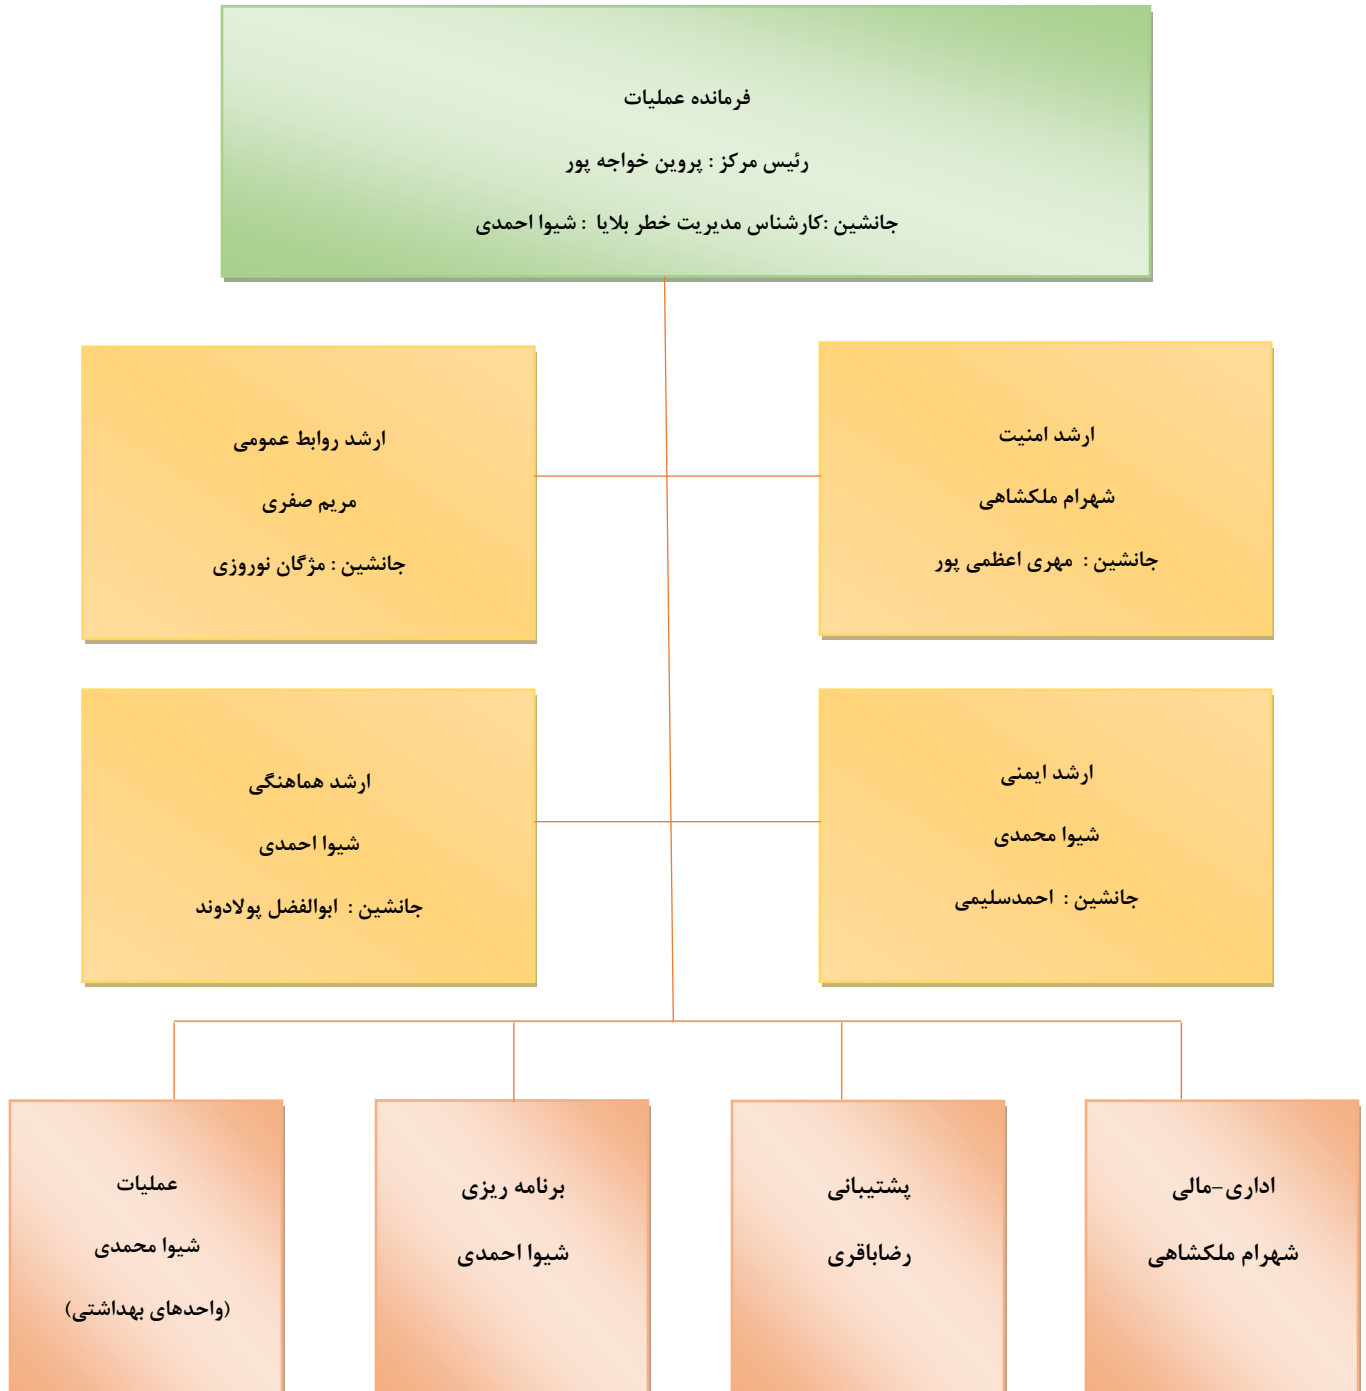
فرمانده عملیات

رئیس مرکز : پروین خواجه پور

جانشین :کارشناس مدیریت خطر بلایا : شیوا احمدی

ارشد امنیت

شهرام ملکشاهی

جانشین : مهری اعظمی پور

ارشد روابط عمومی

مریم صفری

جانشین : مژگان نوروزی

ارشد ایمنی

شیوا محمدی

جانشین : احمدسلیمی

ارشد هماهنگی

شیوا احمدی

جانشین : ابوالفضل پولادوند

اداری-مالی

شهرام ملکشاهی

پشتیبانی

رضاباقری

برنامه ریزی

شیوا احمدی

عملیات

شیوا محمدی

(واحدهای بهداشتی)